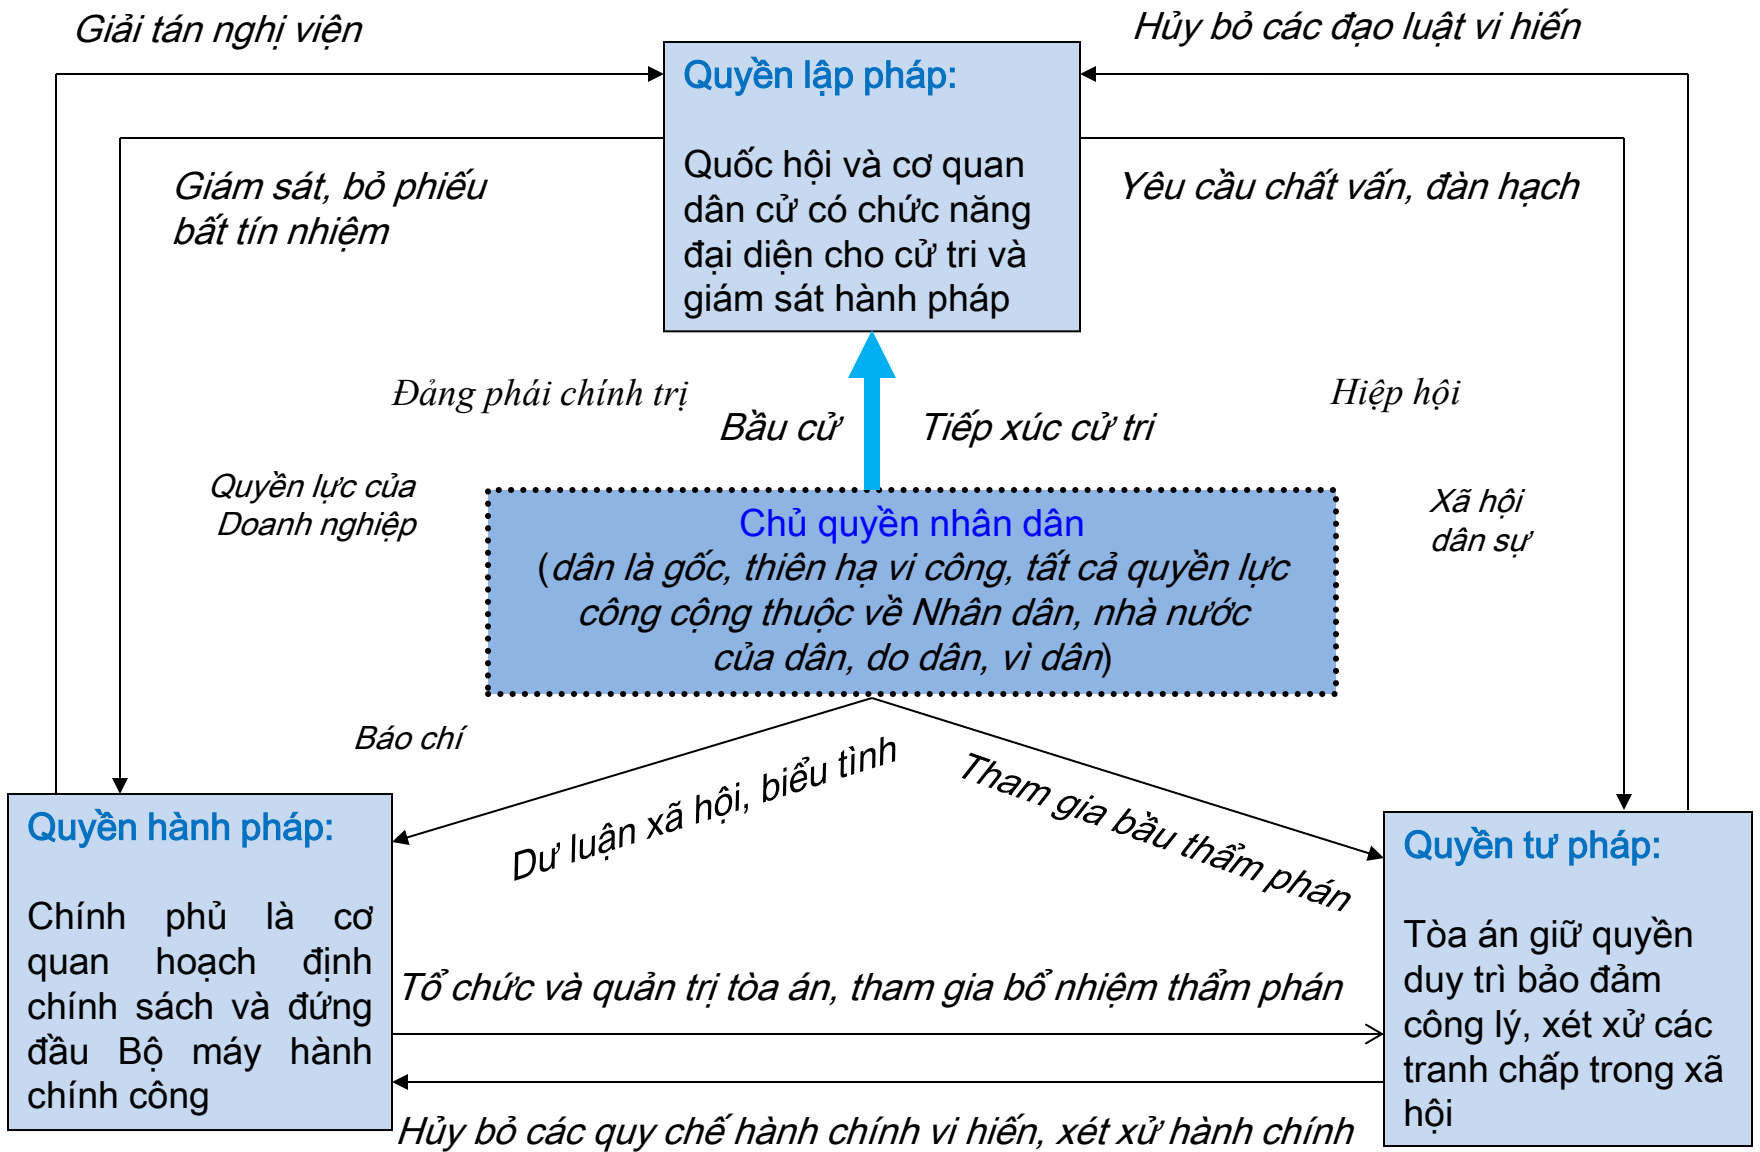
Giải tán nghị viện

Hủy bỏ các đạo luật vi hiến

Quyền lập pháp:

Quốc hội và cơ quan dân cử có chức năng đại diện cho cử tri và giám sát hành pháp

Giám sát, bỏ phiếu bất tín nhiệm

Yêu cầu chất vấn, đàn hạch

Đảng phái chính trị

Hiệp hội

Bầu cử

Tiếp xúc cử tri

Quyền lực của Doanh nghiệp

Xã hội dân sự

Chủ quyền nhân dân
(dân là gốc, thiên hạ vi công, tất cả quyền lực công cộng thuộc về Nhân dân, nhà nước của dân, do dân, vì dân)

Báo chí

Dư luận xã hội, biểu tình

Tham gia bầu thẩm phán

Quyền hành pháp:

Chính phủ là cơ quan hoạch định chính sách và đứng đầu Bộ máy hành chính công

Quyền tư pháp:

Tòa án giữ quyền duy trì bảo đảm công lý, xét xử các tranh chấp trong xã hội

Tổ chức và quản trị tòa án, tham gia bổ nhiệm thẩm phán

Hủy bỏ các quy chế hành chính vi hiến, xét xử hành chính